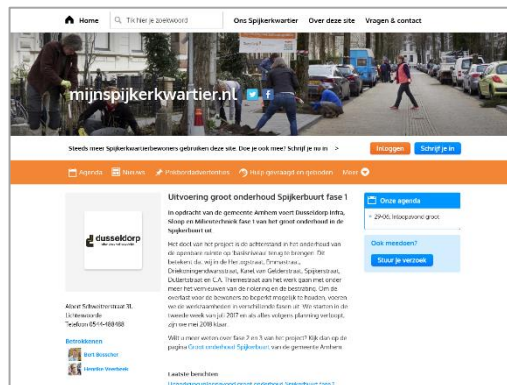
Home Tik hier je zoekwoord Ons Spijkerkwartier Over deze site Vragen & contact

mijnspijkerkwartier.nl

Steeds meer Spijkerkwartierbewoners gebruiken deze site. Doe je ook mee? Schrijf je nu in > Inloggen Schrijf je in

Agenda Nieuws Prikbordadvertenties Hulp gevraagd en geboden Meer

dusseldorp

Albert Schweitzerstraat 31, Lichtenvoorde
Telefoon 0544-466468

Betrokkenen
Bert Bosscher
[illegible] Veerbeek

Uitvoering groot onderhoud Spijkerbuurt fase 1

In opdracht van de gemeente Arnhem voert Dusseldorp Infra, Sloop en Milieutechniek fase 1 van het groot onderhoud in de Spijkerbuurt uit.

Het doel van het project is de achterstand in het onderhoud van de openbare ruimte op basisniveau terug te brengen. Dit betekent dat wij in de Herengracht, Emmastraat, Driekoningendwarsstraat, Karel van Gelderstraat, Spijkerstraat, Utrechtsestraat en C.A. Thieme straat aan het werk gaan met onder meer het vernieuwen van de riolering en de bestrating. Om de overlast voor de bewoners zo beperkt mogelijk te houden, voeren we de werkzaamheden in verschillende fasen uit. We starten in de tweede week van juli 2017 en als alles volgens planning verloopt, zijn we medio 2018 klaar.

Wilt u meer weten over fase 2 en 3 van het project? Kijk dan op de pagina Groot onderhoud Spijkerbuurt van de gemeente Arnhem.

Laatste berichten
Uitvoeringsplanning groot onderhoud Spijkerbuurt fase 1

Onze agenda
29-06, Inloopavond groot

Ook meedoen?
Stuur je verzoek